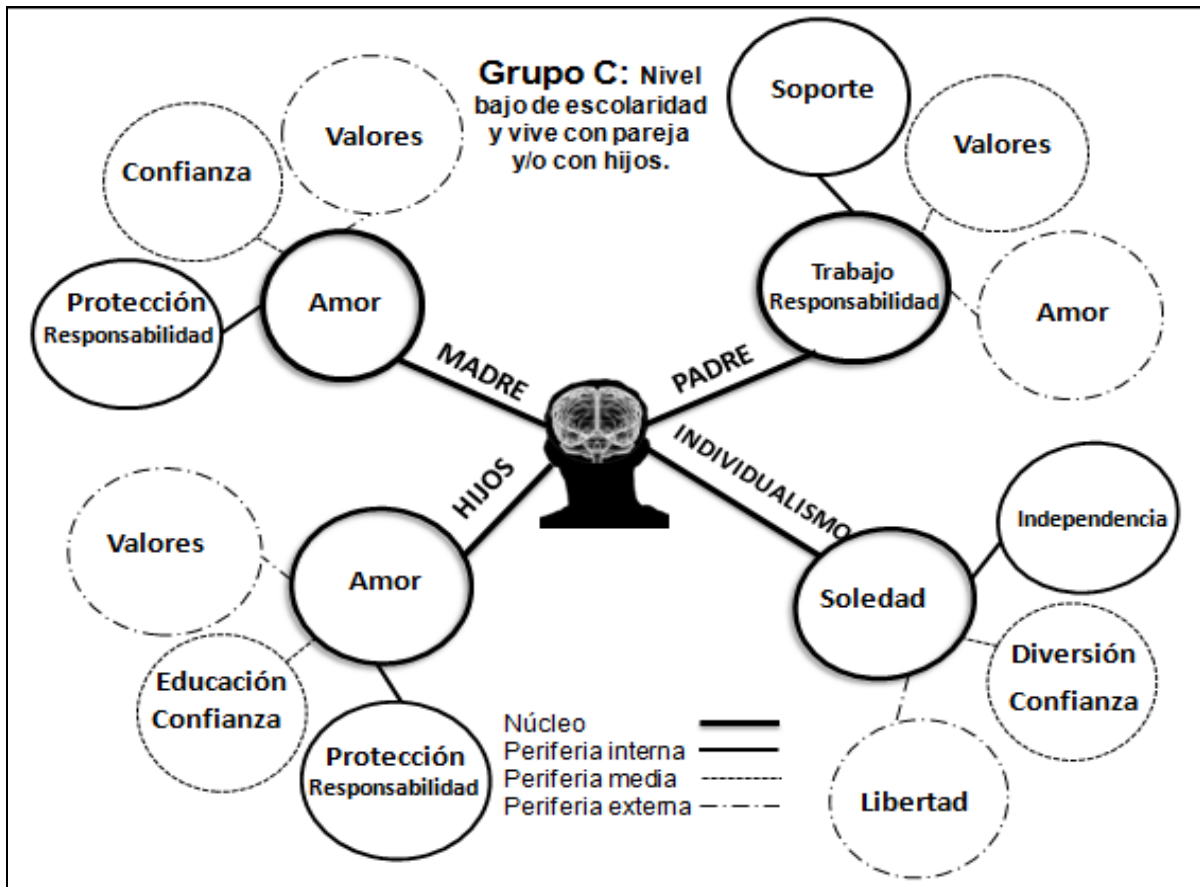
Grupo C: Nivel bajo de escolaridad y vive con pareja y/o con hijos.

Valores

Confianza

Protección Responsabilidad

Amor

MADRE

Soporte

Valores

Trabajo Responsabilidad

Amor

PADRE

INDIVIDUALISMO

HIJOS

Valores

Amor

Educación Confianza

Protección Responsabilidad

Independencia

Soledad

Diversión Confianza

Libertad

Núcleo
Periferia interna
Periferia media
Periferia externa